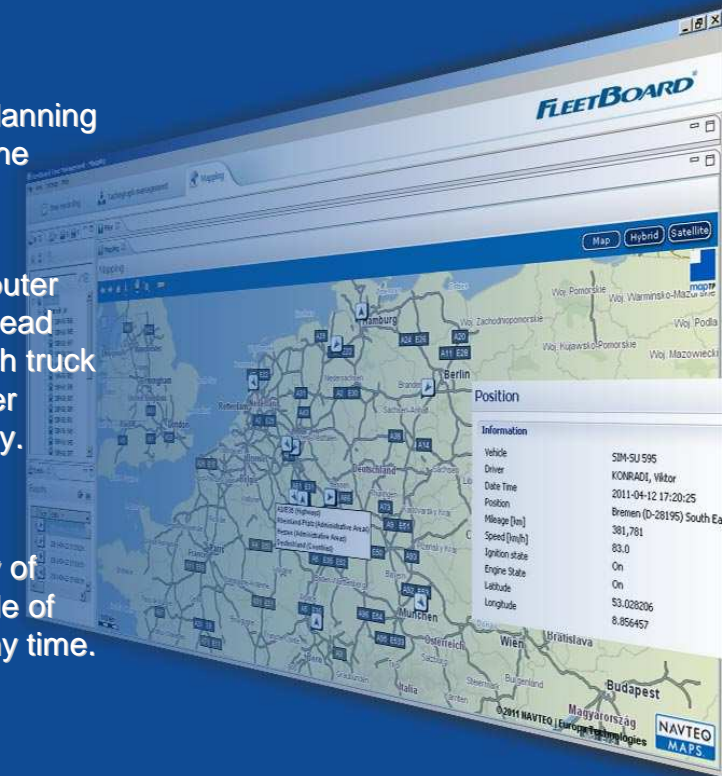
lanning
ne

puter
ead
h truck
er
y.

r of
de of
ny time.

FLEETBOARD

Mapping

Map Hybrid Satellite

Hamburg
Berlin
Woj. Pomorskie
Woj. Warminsko-Mazurskie
Woj. Zachodniopomorskie
Woj. Podla
Woj. Kujawsko-Pomorskie
Woj. Mazowiecki
Deutschland
München
Wien
Bratislava
Österreich
Budapest
Magyarország
Italia

A1/E35 (Highway)
Rheinland Pfalz (Administrative Area)
Hessen (Administrative Area)
Deutschland (Country)

Position

Information

| Vehicle | SIM-SU 595 |
|---|---|
| Driver | KONRADI, Viktor |
| Date Time | 2011-04-12 17:20:25 |
| Position | Bremen (D-28195) South Ea |
| Mileage [km] | 381,781 |
| Speed [km/h] | 83.0 |
| Ignition state | On |
| Engine State | On |
| Latitude | 53.028206 |
| Longitude | 8.856457 |

©2011 NAVTEQ | Europa Technologies

NAVTEQ MAPS